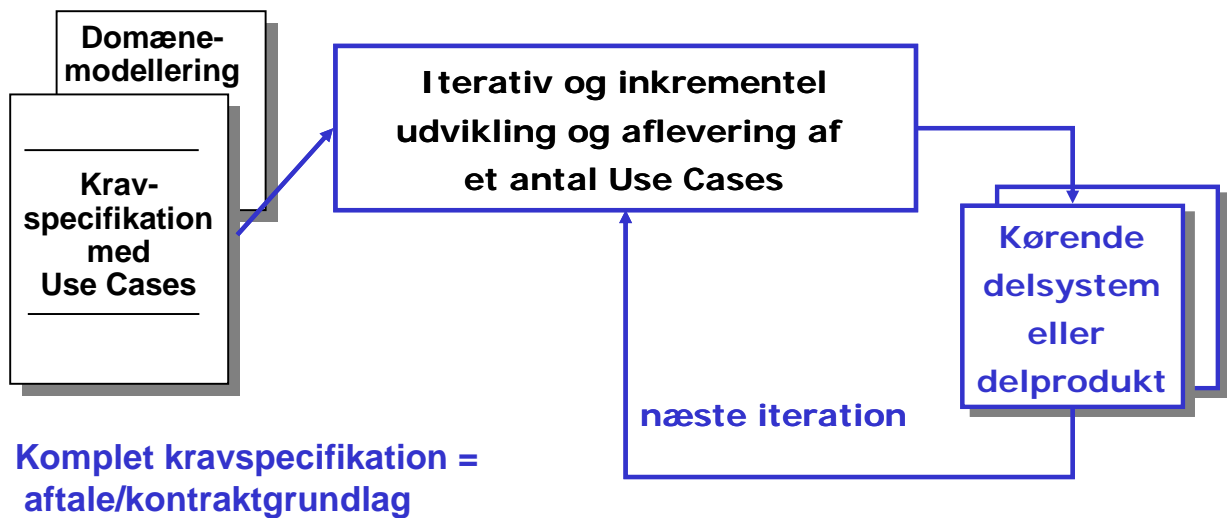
Domænemodellering

Kravspecifikation med Use Cases

Iterativ og inkrementel udvikling og aflevering af et antal Use Cases

Kørende delsystem eller delprodukt

næste iteration

Komplet kravspecifikation = aftale/kontraktgrundlag